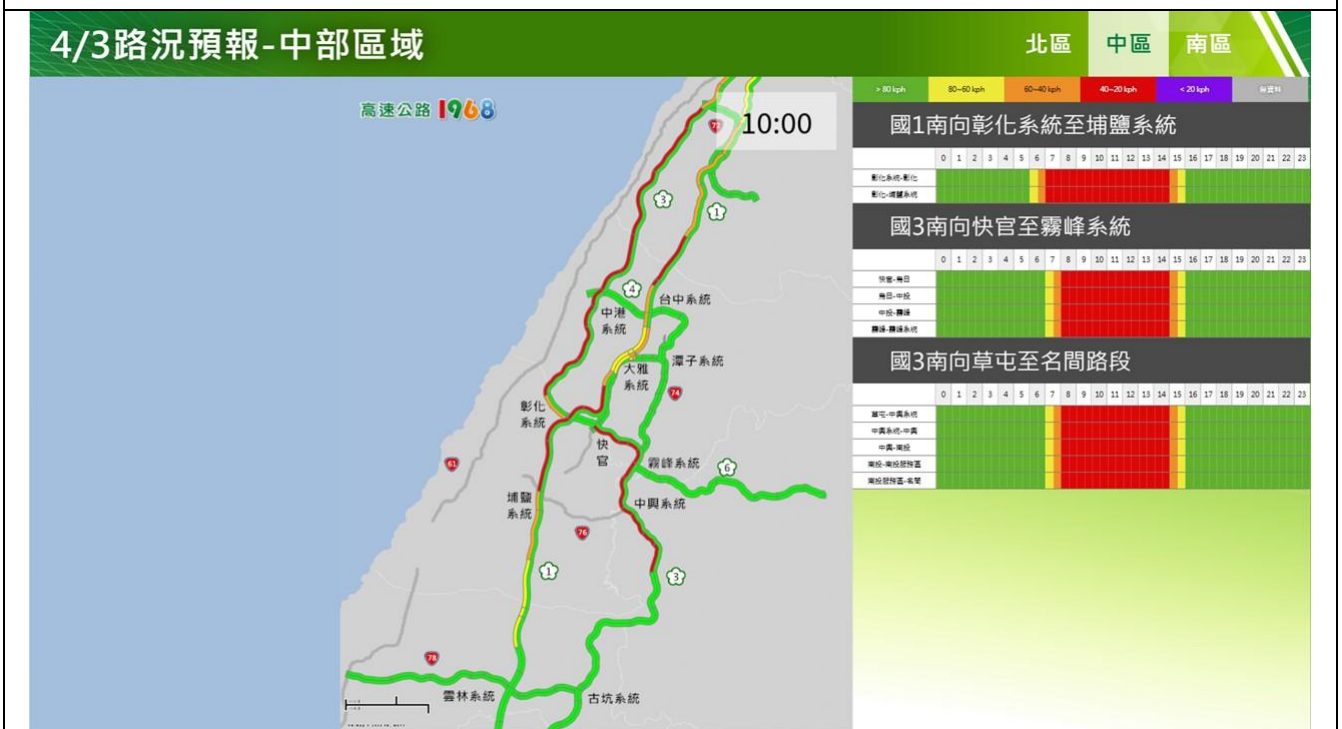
4/3路況預報-中部區域

北區 中區 南區

> 80 kph | 80~60 kph | 60~40 kph | 40~20 kph | < 20 kph | 無資料

高速公路1968

10:00

72 3 1 4 台中系統 中港系統 潭子系統 大雅系統 74 彰化系統 快官 61 霧峰系統 6 埔鹽系統 中興系統 76 1 3 78 雲林系統 古坑系統

國1南向彰化系統至埔鹽系統

| | 0 | 1 | 2 | 3 | 4 | 5 | 6 | 7 | 8 | 9 | 10 | 11 | 12 | 13 | 14 | 15 | 16 | 17 | 18 | 19 | 20 | 21 | 22 | 23 |
|---|---|---|---|---|---|---|---|---|---|---|---|---|---|---|---|---|---|---|---|---|---|---|---|---|
| 彰化系統-彰化 | | | | | | | | | | | | | | | | | | | | | | | | |
| 彰化-埔鹽系統 | | | | | | | | | | | | | | | | | | | | | | | | |

國3南向快官至霧峰系統

| | 0 | 1 | 2 | 3 | 4 | 5 | 6 | 7 | 8 | 9 | 10 | 11 | 12 | 13 | 14 | 15 | 16 | 17 | 18 | 19 | 20 | 21 | 22 | 23 |
|---|---|---|---|---|---|---|---|---|---|---|---|---|---|---|---|---|---|---|---|---|---|---|---|---|
| 快官-烏日 | | | | | | | | | | | | | | | | | | | | | | | | |
| 烏日-中投 | | | | | | | | | | | | | | | | | | | | | | | | |
| 中投-霧峰 | | | | | | | | | | | | | | | | | | | | | | | | |
| 霧峰-霧峰系統 | | | | | | | | | | | | | | | | | | | | | | | | |

國3南向草屯至名間路段

| | 0 | 1 | 2 | 3 | 4 | 5 | 6 | 7 | 8 | 9 | 10 | 11 | 12 | 13 | 14 | 15 | 16 | 17 | 18 | 19 | 20 | 21 | 22 | 23 |
|---|---|---|---|---|---|---|---|---|---|---|---|---|---|---|---|---|---|---|---|---|---|---|---|---|
| 草屯-中興系統 | | | | | | | | | | | | | | | | | | | | | | | | |
| 中興系統-中興 | | | | | | | | | | | | | | | | | | | | | | | | |
| 中興-南投 | | | | | | | | | | | | | | | | | | | | | | | | |
| 南投-南投服務區 | | | | | | | | | | | | | | | | | | | | | | | | |
| 南投服務區-名間 | | | | | | | | | | | | | | | | | | | | | | | | |